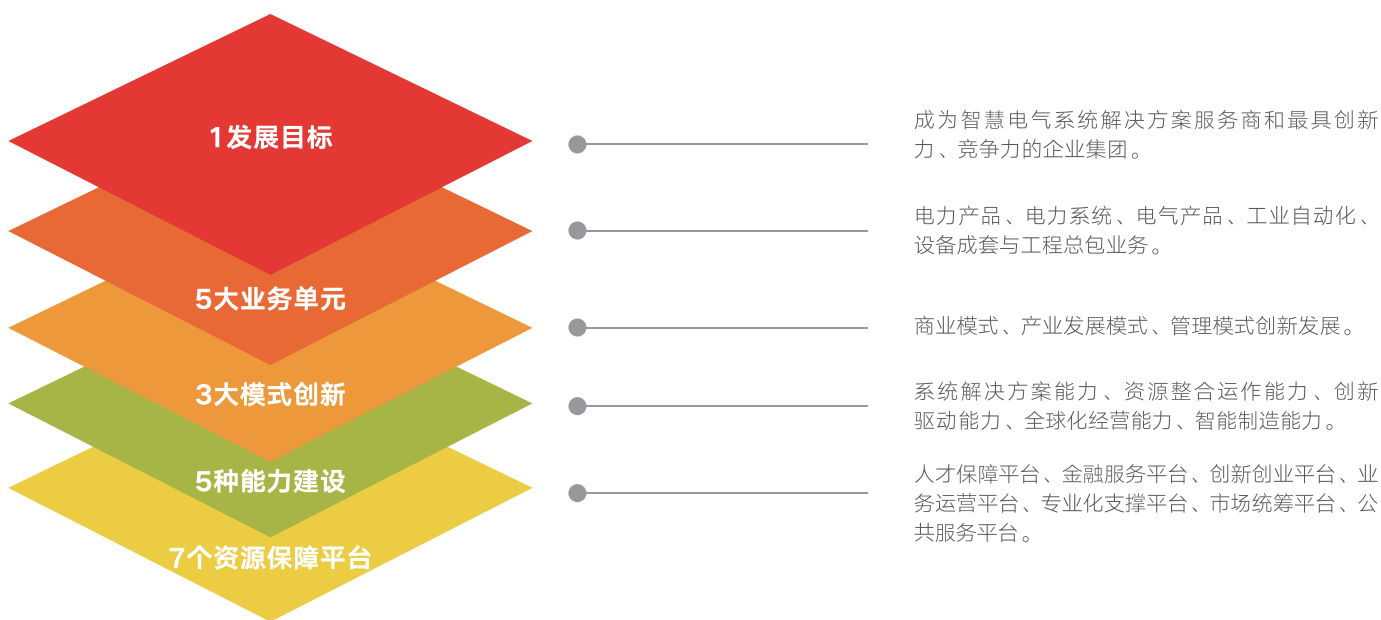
1发展目标

5大业务单元

3大模式创新

5种能力建设

7个资源保障平台

成为智慧电气系统解决方案服务商和最具创新力、竞争力的企业集团。

电力产品、电力系统、电气产品、工业自动化、设备成套与工程总包业务。

商业模式、产业发展模式、管理模式创新发展。

系统解决方案能力、资源整合运作能力、创新驱动能力、全球化经营能力、智能制造能力。

人才保障平台、金融服务平台、创新创业平台、业务运营平台、专业化支撑平台、市场统筹平台、公共服务平台。